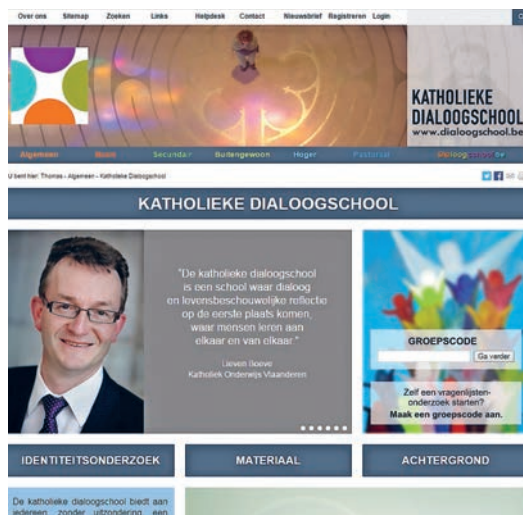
Over ons Sitemap Zoeken Links Helpdesk Contact Nieuwsbrief Registreren Login

KATHOLIEKE DIALOOGSCHOOL
www.dialoogschool.be

Algemeen Basis Secundair Buitengewoon Hoger Pastoraal Dialoogschool

U bent hier: Thomas › Algemeen › Katholieke Dialoogschool

KATHOLIEKE DIALOOGSCHOOL

"De katholieke dialoogschool is een school waar dialoog en levensbeschouwelijke reflectie op de eerste plaats komen, waar mensen leren aan elkaar en van elkaar."

Lieven Boeve
Katholiek Onderwijs Vlaanderen

GROEPSCODE
Ga verder

Zelf een vragenlijstenonderzoek starten?
Maak een groepscode aan.

IDENTITEITSONDERZOEK

MATERIAAL

ACHTERGROND

De katholieke dialoogschool biedt aan iedereen, zonder uitzondering, een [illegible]